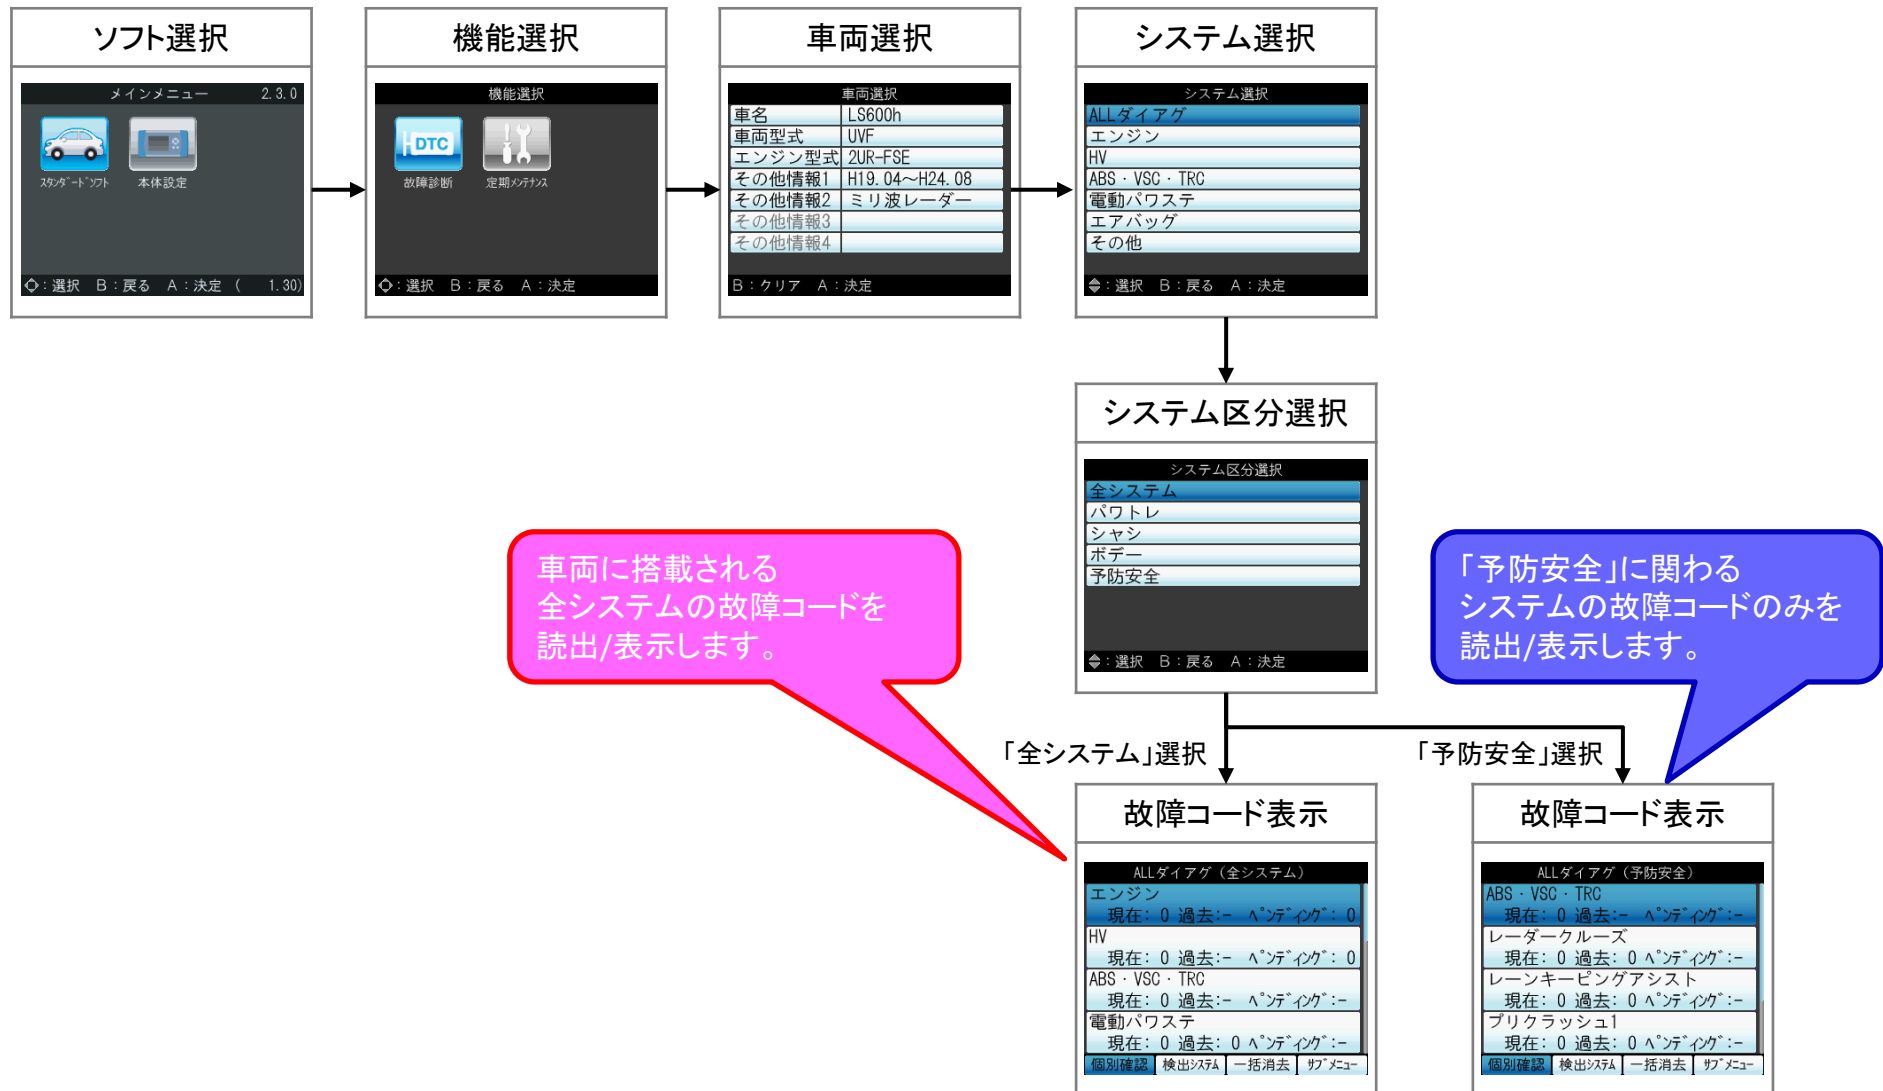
ソフト選択

メインメニュー 2.3.0

ｽﾀﾝﾀﾞｰﾄﾞｿﾌﾄ 本体設定

◇：選択 B：戻る A：決定 ( 1.30)

機能選択

機能選択

DTC

故障診断 定期ﾒﾝﾃﾅﾝｽ

◇：選択 B：戻る A：決定

車両選択

車両選択

| 車名 | LS600h |
|---|---|
| 車両型式 | UVF |
| エンジン型式 | 2UR-FSE |
| その他情報1 | H19.04～H24.08 |
| その他情報2 | ミリ波レーダー |
| その他情報3 | |
| その他情報4 | |

B：クリア A：決定

システム選択

システム選択

ALLダイアグ
エンジン
HV
ABS・VSC・TRC
電動パワステ
エアバッグ
その他

◆：選択 B：戻る A：決定

システム区分選択

システム区分選択

全システム
パワトレ
シャシ
ボデー
予防安全

◆：選択 B：戻る A：決定

車両に搭載される全システムの故障コードを読出/表示します。

「予防安全」に関わるシステムの故障コードのみを読出/表示します。

「全システム」選択

「予防安全」選択

故障コード表示

ALLダイアグ（全システム）

エンジン
現在：0 過去：- ﾍﾟﾝﾃﾞｨﾝｸﾞ：0
HV
現在：0 過去：- ﾍﾟﾝﾃﾞｨﾝｸﾞ：0
ABS・VSC・TRC
現在：0 過去：- ﾍﾟﾝﾃﾞｨﾝｸﾞ：-
電動パワステ
現在：0 過去：0 ﾍﾟﾝﾃﾞｨﾝｸﾞ：-

個別確認 検出ｼｽﾃﾑ 一括消去 ｻﾌﾞﾒﾆｭｰ

故障コード表示

ALLダイアグ（予防安全）

ABS・VSC・TRC
現在：0 過去：- ﾍﾟﾝﾃﾞｨﾝｸﾞ：-
レーダークルーズ
現在：0 過去：0 ﾍﾟﾝﾃﾞｨﾝｸﾞ：-
レーンキーピングアシスト
現在：0 過去：0 ﾍﾟﾝﾃﾞｨﾝｸﾞ：-
プリクラッシュ1
現在：0 過去：0 ﾍﾟﾝﾃﾞｨﾝｸﾞ：-

個別確認 検出ｼｽﾃﾑ 一括消去 ｻﾌﾞﾒﾆｭｰ